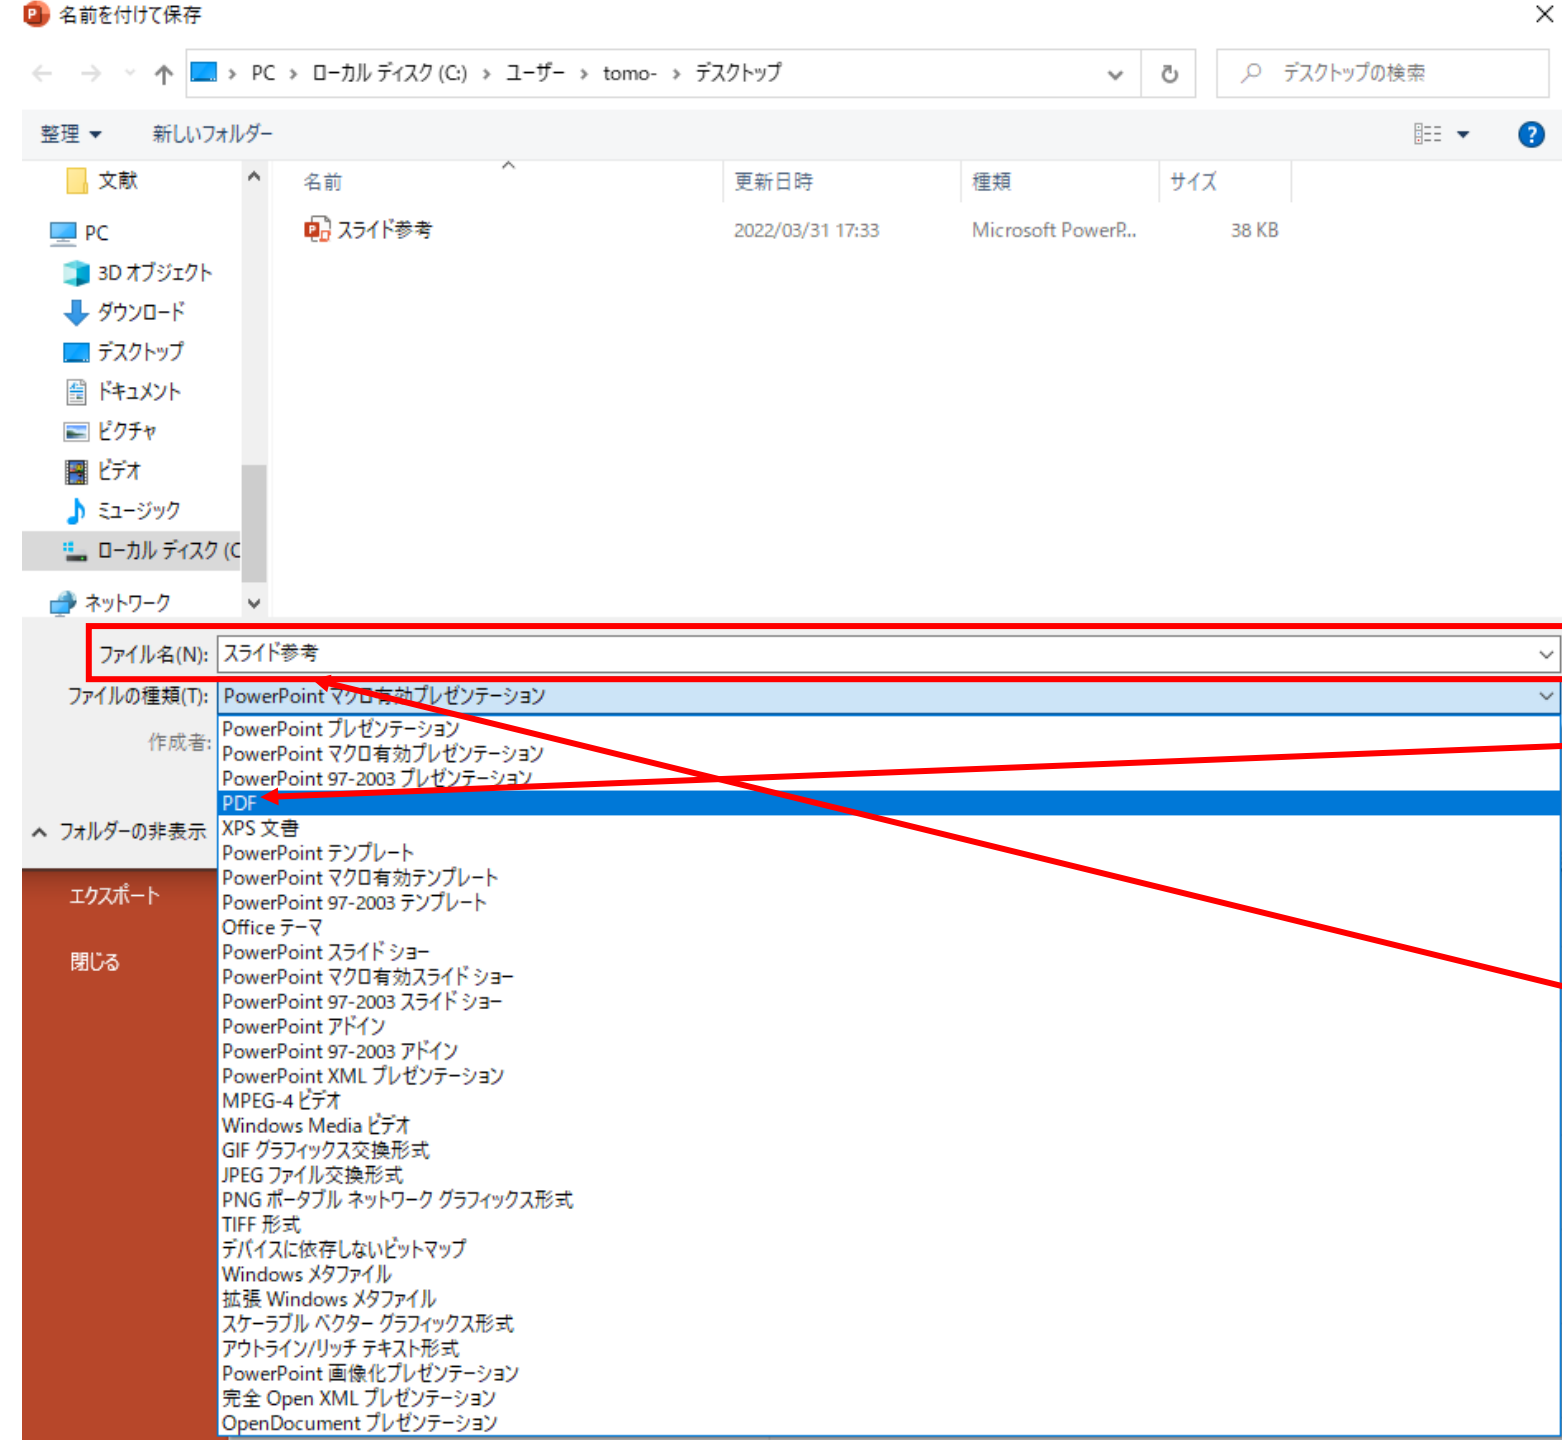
名前を付けて保存

PC › ローカル ディスク (C:) › ユーザー › tomo- › デスクトップ

デスクトップの検索

整理 ▾ 新しいフォルダー

文献
PC
3D オブジェクト
ダウンロード
デスクトップ
ドキュメント
ピクチャ
ビデオ
ミュージック
ローカル ディスク (C
ネットワーク

| 名前 | 更新日時 | 種類 | サイズ |
|---|---|---|---|
| スライド参考 | 2022/03/31 17:33 | Microsoft PowerP... | 38 KB |

ファイル名(N): スライド参考
ファイルの種類(T): PowerPoint マクロ有効プレゼンテーション
作成者:

PowerPoint プレゼンテーション
PowerPoint マクロ有効プレゼンテーション
PowerPoint 97-2003 プレゼンテーション
PDF
XPS 文書
PowerPoint テンプレート
PowerPoint マクロ有効テンプレート
PowerPoint 97-2003 テンプレート
Office テーマ
PowerPoint スライド ショー
PowerPoint マクロ有効スライド ショー
PowerPoint 97-2003 スライド ショー
PowerPoint アドイン
PowerPoint 97-2003 アドイン
PowerPoint XML プレゼンテーション
MPEG-4 ビデオ
Windows Media ビデオ
GIF グラフィックス交換形式
JPEG ファイル交換形式
PNG ポータブル ネットワーク グラフィックス形式
TIFF 形式
デバイスに依存しないビットマップ
Windows メタファイル
拡張 Windows メタファイル
スケーラブル ベクター グラフィックス形式
アウトライン/リッチ テキスト形式
PowerPoint 画像化プレゼンテーション
完全 Open XML プレゼンテーション
OpenDocument プレゼンテーション

フォルダーの非表示

エクスポート
閉じる